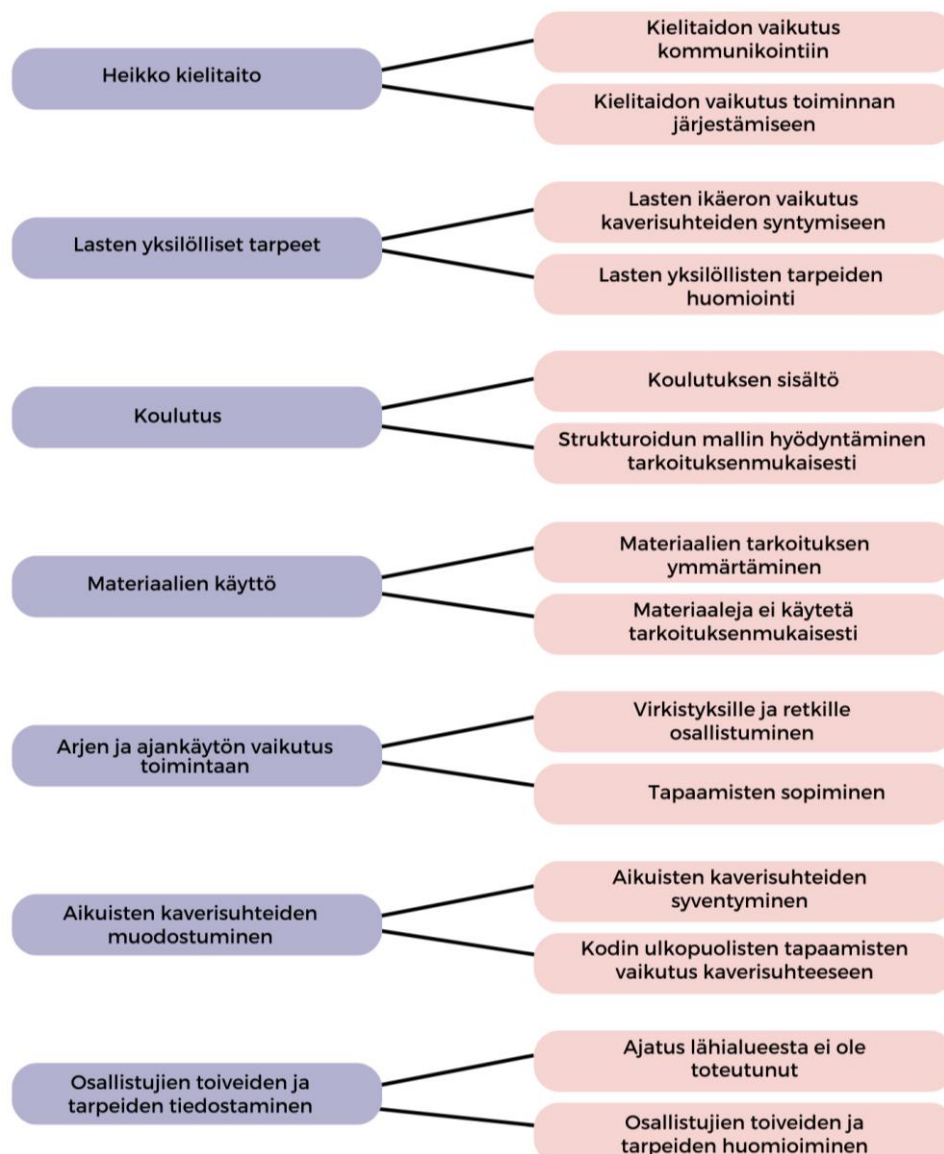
Heikko kielitaito

Kielitaidon vaikutus kommunikointiin

Kielitaidon vaikutus toiminnan järjestämiseen

Lasten yksilölliset tarpeet

Lasten ikäeron vaikutus kaverisuhteiden syntymiseen

Lasten yksilöllisten tarpeiden huomiointi

Koulutus

Koulutuksen sisältö

Strukturoidun mallin hyödyntäminen tarkoituksenmukaisesti

Materiaalien käyttö

Materiaalien tarkoituksen ymmärtäminen

Materiaaleja ei käytetä tarkoituksenmukaisesti

Arjen ja ajankäytön vaikutus toimintaan

Virkistyksille ja retkille osallistuminen

Tapaamisten sopiminen

Aikuisten kaverisuhteiden muodostuminen

Aikuisten kaverisuhteiden syventyminen

Kodin ulkopuolisten tapaamisten vaikutus kaverisuhteeseen

Osallistujien toiveiden ja tarpeiden tiedostaminen

Ajatus lähialueesta ei ole toteutunut

Osallistujien toiveiden ja tarpeiden huomioiminen